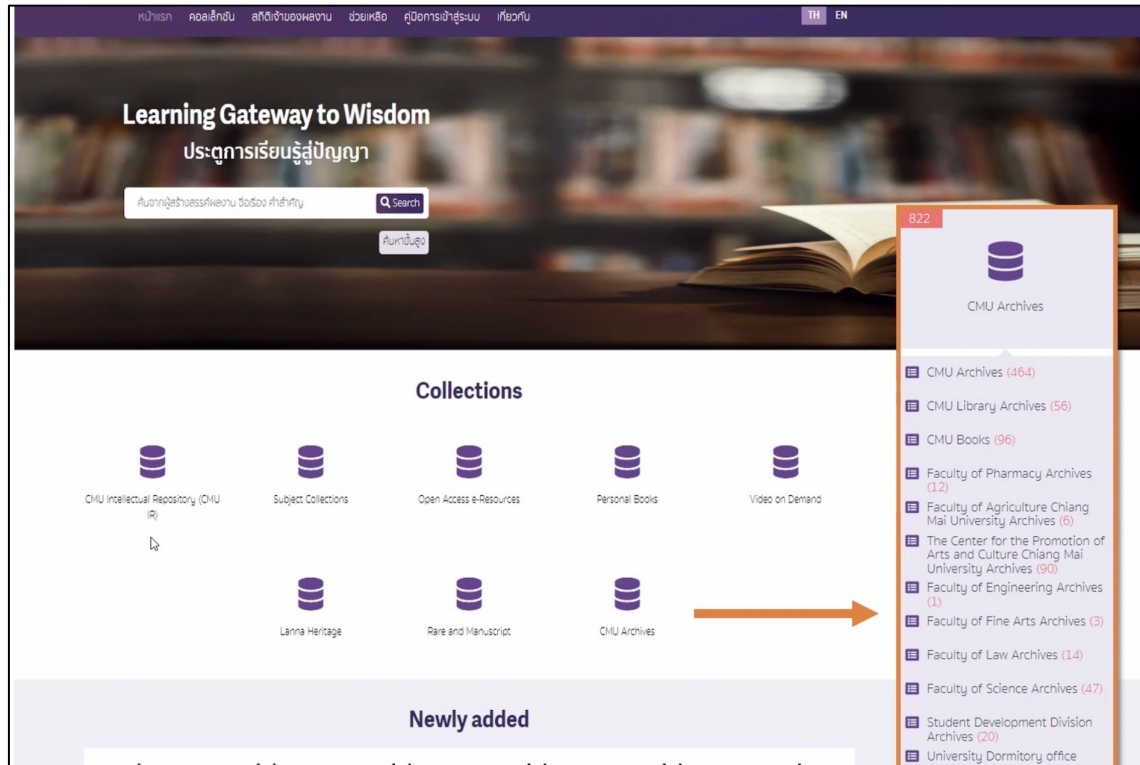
หน้าแรก คอลเล็กชัน สถิติเจ้าของผลงาน ช่วยเหลือ คู่มือการเข้าสู่ระบบ เกี่ยวกับ TH EN

Learning Gateway to Wisdom
ประตูการเรียนรู้สู่ปัญญา

ค้นจากผู้สร้างสรรค์ผลงาน ชื่อเรื่อง คำสำคัญ Search

ค้นหาขั้นสูง

Collections

CMU Intellectual Repository (CMU IR)

Subject Collections

Open Access e-Resources

Personal Books

Video on Demand

Lanna Heritage

Rare and Manuscript

CMU Archives

Newly added

822

CMU Archives

CMU Archives (464)

CMU Library Archives (56)

CMU Books (96)

Faculty of Pharmacy Archives (12)

Faculty of Agriculture Chiang Mai University Archives (6)

The Center for the Promotion of Arts and Culture Chiang Mai University Archives (90)

Faculty of Engineering Archives (1)

Faculty of Fine Arts Archives (3)

Faculty of Law Archives (14)

Faculty of Science Archives (47)

Student Development Division Archives (20)

University Dormitory office